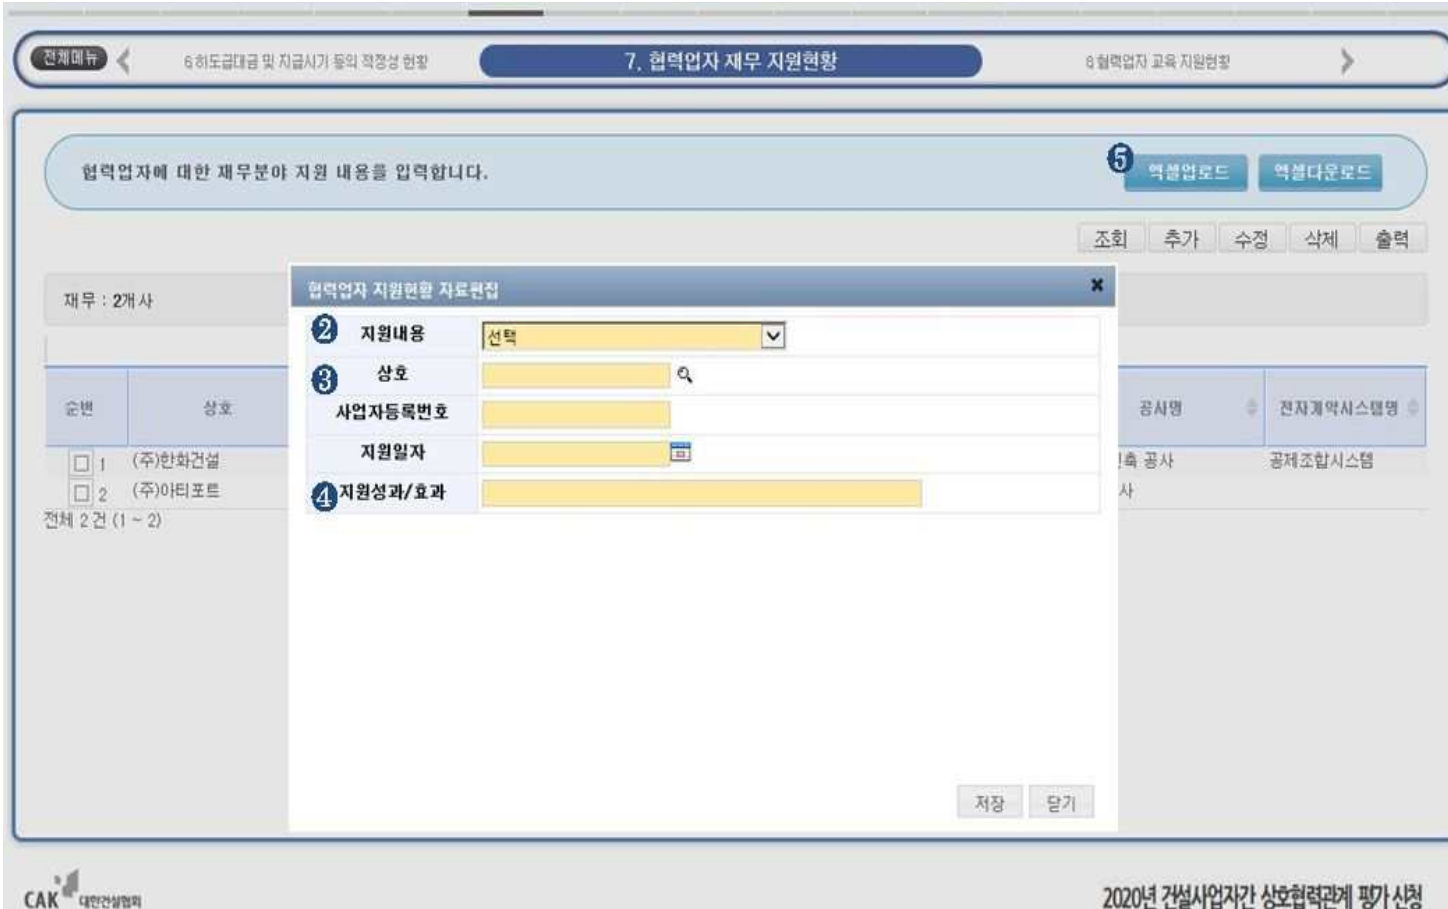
전체메뉴 6.하도급대금 및 지급시기 등의 적정성 현황 7. 협력업자 재무 지원현황 8.협력업자 교육 지원현황

협력업자에 대한 재무분야 지원 내용을 입력합니다.

5 엑셀업로드 엑셀다운로드

조회 추가 수정 삭제 출력

재무 : 2개사

| 순번 | 상호 | 공사명 | 전자계약시스템명 |
|---|---|---|---|
| 1 | (주)한화건설 | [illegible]축 공사 | 공제조합시스템 |
| 2 | (주)아티포트 | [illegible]사 | |

전체 2 건 (1 ~ 2)

협력업자 지원현황 자료편집 ×

2 지원내용 선택
3 상호
사업자등록번호
지원일자
4 지원성과/효과

저장 닫기

CAK 대한건설협회

2020년 건설사업자간 상호협력관계 평가 신청